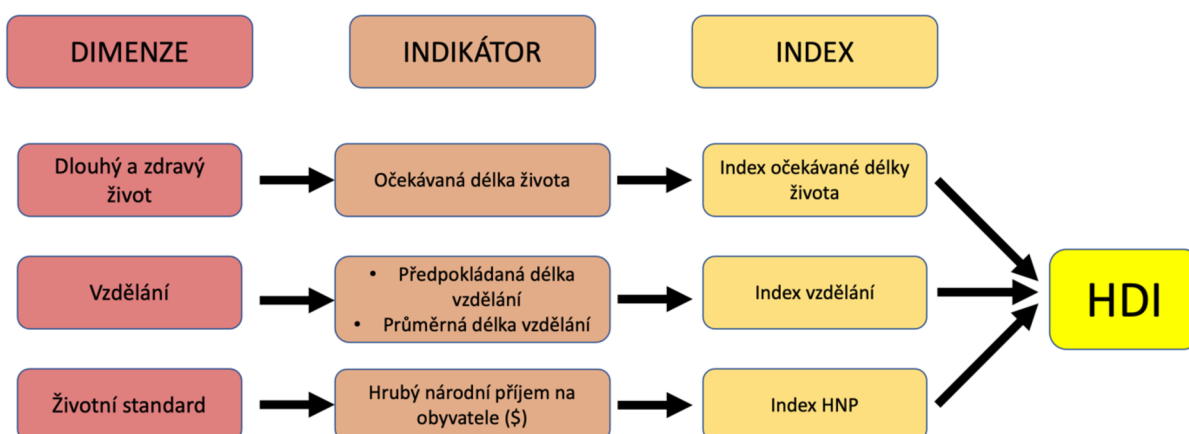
DIMENZE

INDIKÁTOR

INDEX

Dlouhý a zdravý život

Očekávaná délka života

Index očekávané délky života

Vzdělání

• Předpokládaná délka vzdělání
• Průměrná délka vzdělání

Index vzdělání

Životní standard

Hrubý národní příjem na obyvatele ($)

Index HNP

HDI